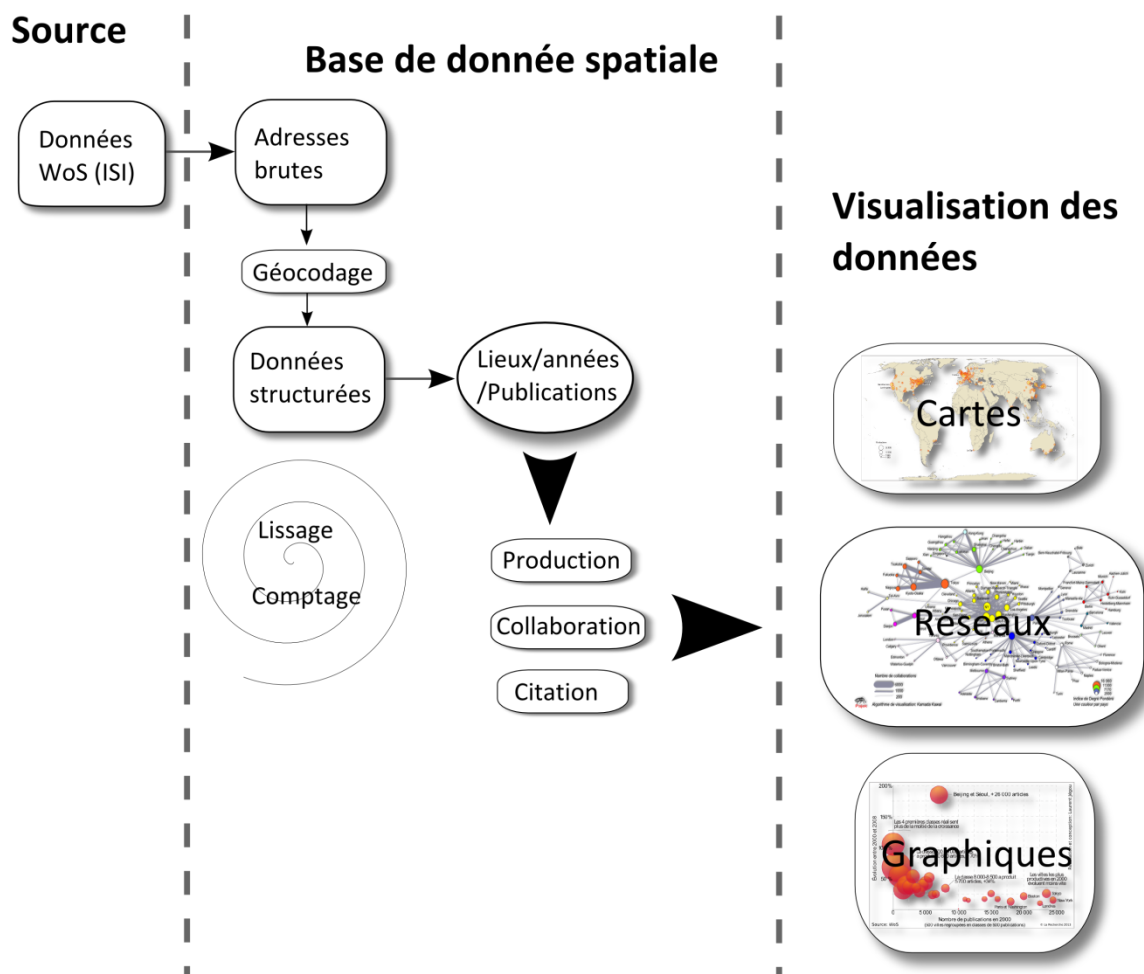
Source

Base de donnée spatiale

Données WoS (ISI)

Adresses brutes

Géocodage

Données structurées

Lieux/années /Publications

Lissage

Comptage

Production

Collaboration

Citation

Visualisation des données

Cartes

Réseaux

Graphiques